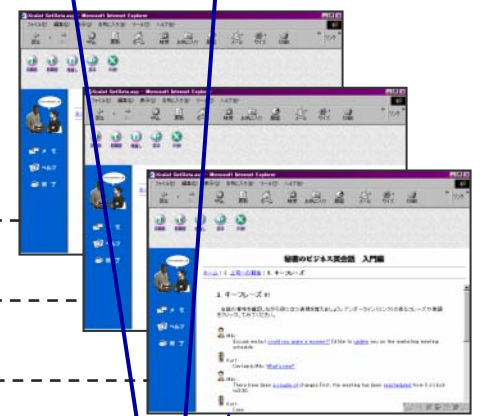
Scalat GetData.asp - Microsoft Internet Explorer
ファイル(F) 編集(E) 表示(V) お気に入り(A) ツール(T) ヘルプ(H)

Scalat GetData.asp - Microsoft Internet Explorer
ファイル(F) 編集(E) 表示(V) お気に入り(A) ツール(T) ヘルプ(H)

Scalat GetData.asp - Microsoft Internet Explorer
ファイル(F) 編集(E) 表示(V) お気に入り(A) ツール(T) ヘルプ(H)

メモ
ヘルプ
終了

秘書のビジネス英会話 入門編

ホーム | 1. 上司への報告 | 1. キーフレーズ

1. キーフレーズ

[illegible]

Ms.
Excuse me, but could you spare a moment? I'd like to update you on the marketing meeting schedule.

Kurt
Certainly, Mia. What's new?

Ms.
There have been a couple of changes. First, the meeting has been rescheduled from 3 o'clock to 4:30.

Kurt
Sure.